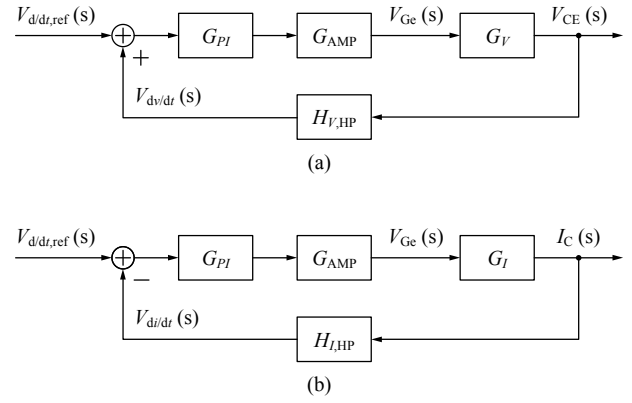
$V_{\mathrm{d/d}t,\mathrm{ref}}$ (s)
+
$G_{PI}$
$G_{\mathrm{AMP}}$
$V_{\mathrm{Ge}}$ (s)
$G_V$
$V_{\mathrm{CE}}$ (s)
$V_{\mathrm{d}v/\mathrm{d}t}$ (s)
$H_{V,\mathrm{HP}}$
(a)

$V_{\mathrm{d/d}t,\mathrm{ref}}$ (s)
−
$G_{PI}$
$G_{\mathrm{AMP}}$
$V_{\mathrm{Ge}}$ (s)
$G_I$
$I_{\mathrm{C}}$ (s)
$V_{\mathrm{d}i/\mathrm{d}t}$ (s)
$H_{I,\mathrm{HP}}$
(b)